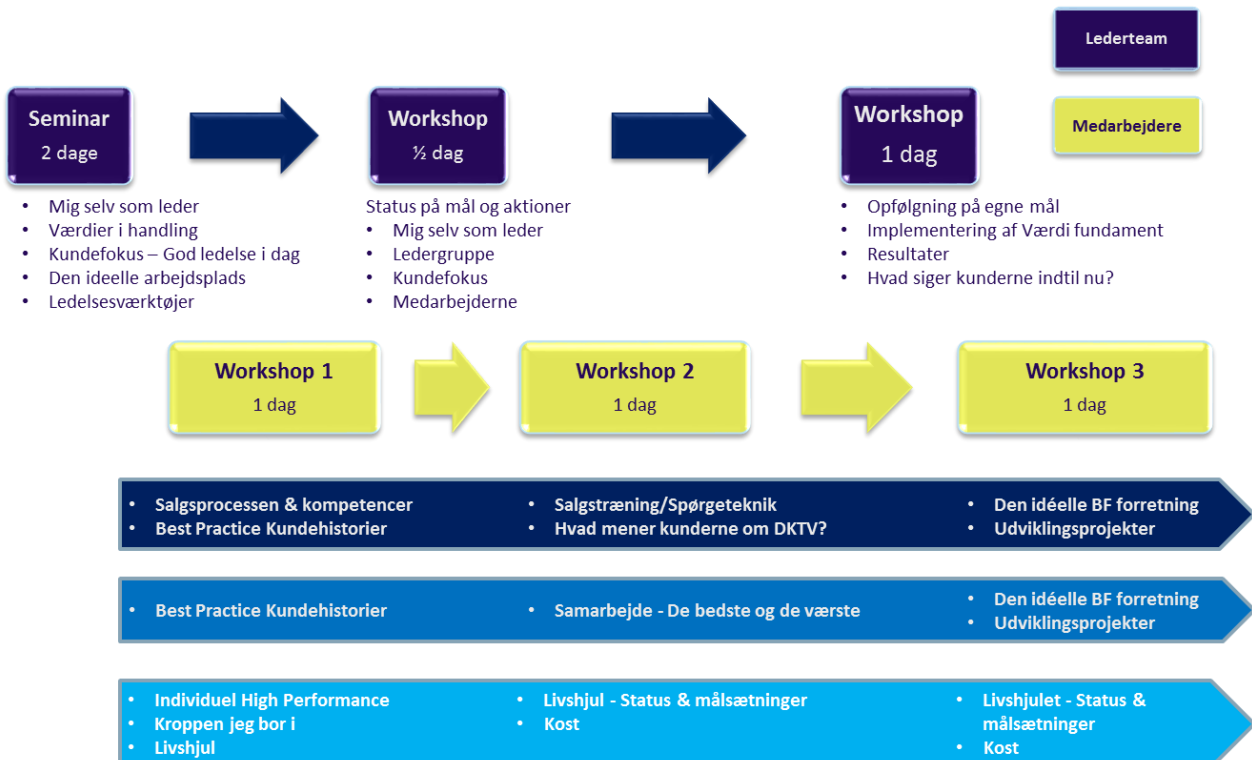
Lederteam

Medarbejdere

Seminar
2 dage

• Mig selv som leder
• Værdier i handling
• Kundefokus – God ledelse i dag
• Den ideelle arbejdsplads
• Ledelsesværktøjer

Workshop
½ dag

Status på mål og aktioner
• Mig selv som leder
• Ledergruppe
• Kundefokus
• Medarbejderne

Workshop
1 dag

• Opfølgning på egne mål
• Implementering af Værdi fundament
• Resultater
• Hvad siger kunderne indtil nu?

Workshop 1
1 dag

Workshop 2
1 dag

Workshop 3
1 dag

• Salgsprocessen & kompetencer
• Best Practice Kundehistorier

• Salgstræning/Spørgeteknik
• Hvad mener kunderne om DKTV?

• Den idéelle BF forretning
• Udviklingsprojekter

• Best Practice Kundehistorier

• Samarbejde - De bedste og de værste

• Den idéelle BF forretning
• Udviklingsprojekter

• Individuel High Performance
• Kroppen jeg bor i
• Livshjul

• Livshjul - Status & målsætninger
• Kost

• Livshjulet - Status & målsætninger
• Kost